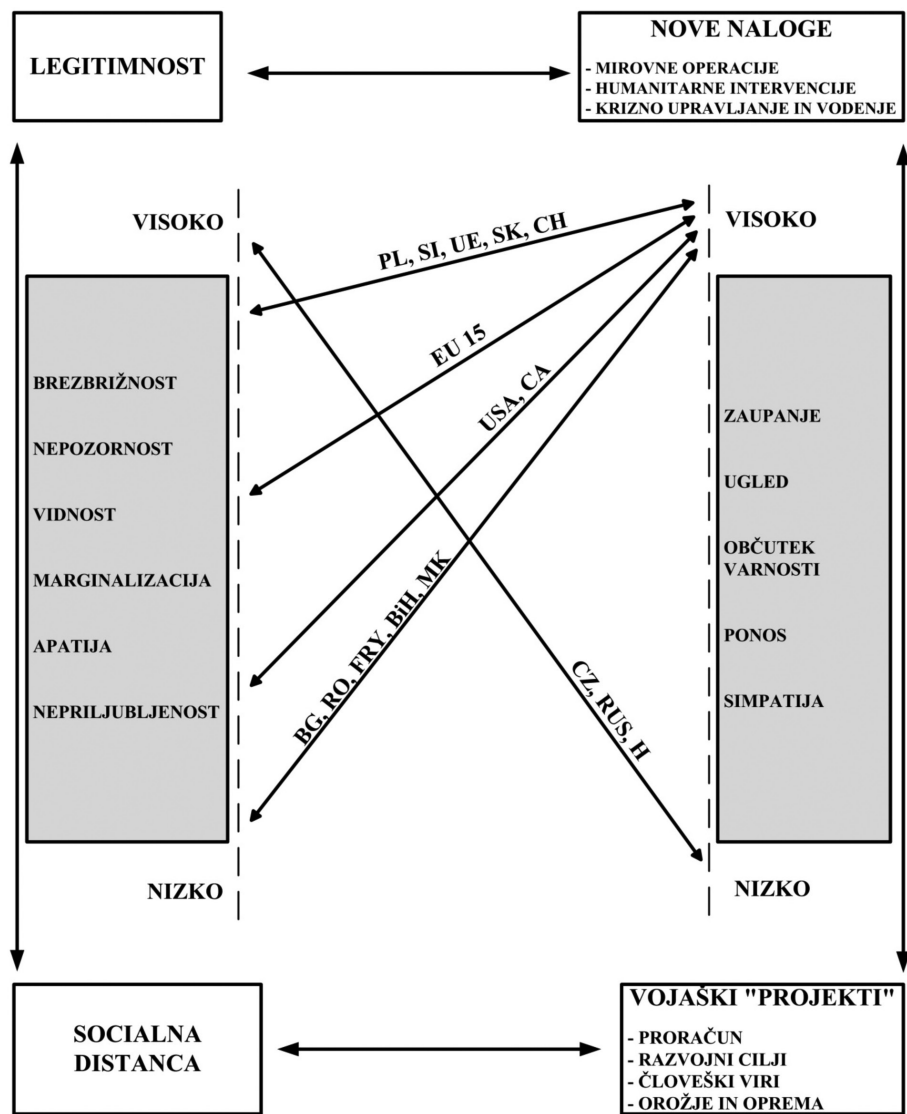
LEGITIMNOST

NOVE NALOGE
- MIROVNE OPERACIJE
- HUMANITARNE INTERVENCIJE
- KRIZNO UPRAVLJANJE IN VODENJE

VISOKO

VISOKO

PL, SI, UE, SK, CH

EU 15

USA, CA

BG, RO, FRY, BiH, MK

CZ, RUS, H

BREZBRIŽNOST

NEPOZORNOST

VIDNOST

MARGINALIZACIJA

APATIJA

NEPRILJUBLJENOST

ZAUPANJE

UGLED

OBČUTEK VARNOSTI

PONOS

SIMPATIJA

NIZKO

NIZKO

SOCIALNA DISTANCA

VOJAŠKI "PROJEKTI"
- PRORAČUN
- RAZVOJNI CILJI
- ČLOVEŠKI VIRI
- OROŽJE IN OPREMA